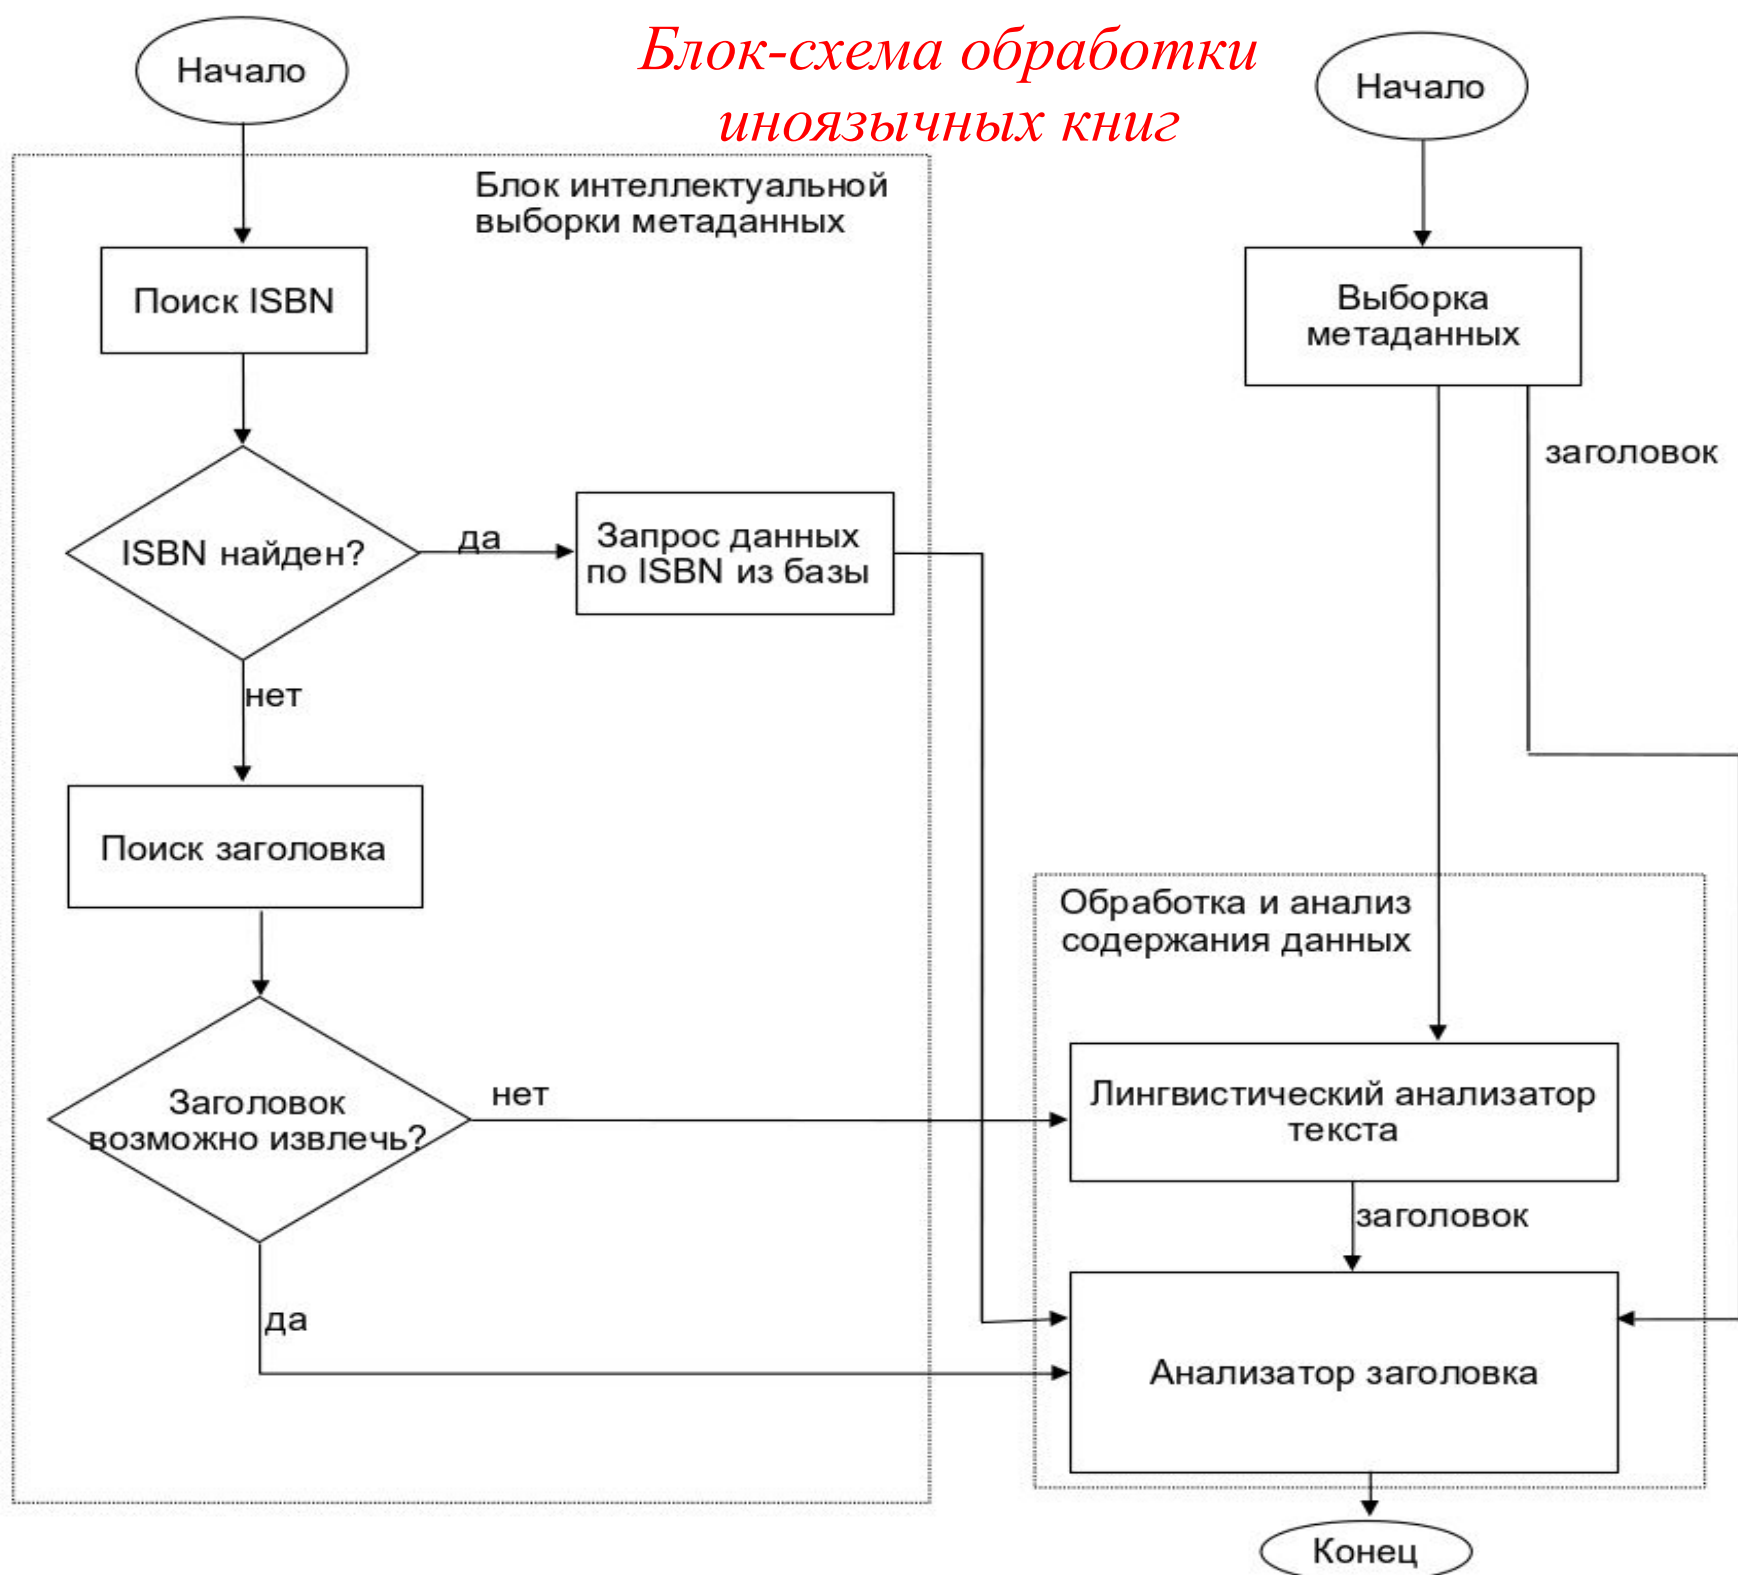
Блок-схема обработки иноязычных книг

Начало

Блок интеллектуальной выборки метаданных

Поиск ISBN

ISBN найден?

да

Запрос данных по ISBN из базы

нет

Поиск заголовка

Заголовок возможно извлечь?

нет

да

Начало

Выборка метаданных

заголовок

Обработка и анализ содержания данных

Лингвистический анализатор текста

заголовок

Анализатор заголовка

Конец